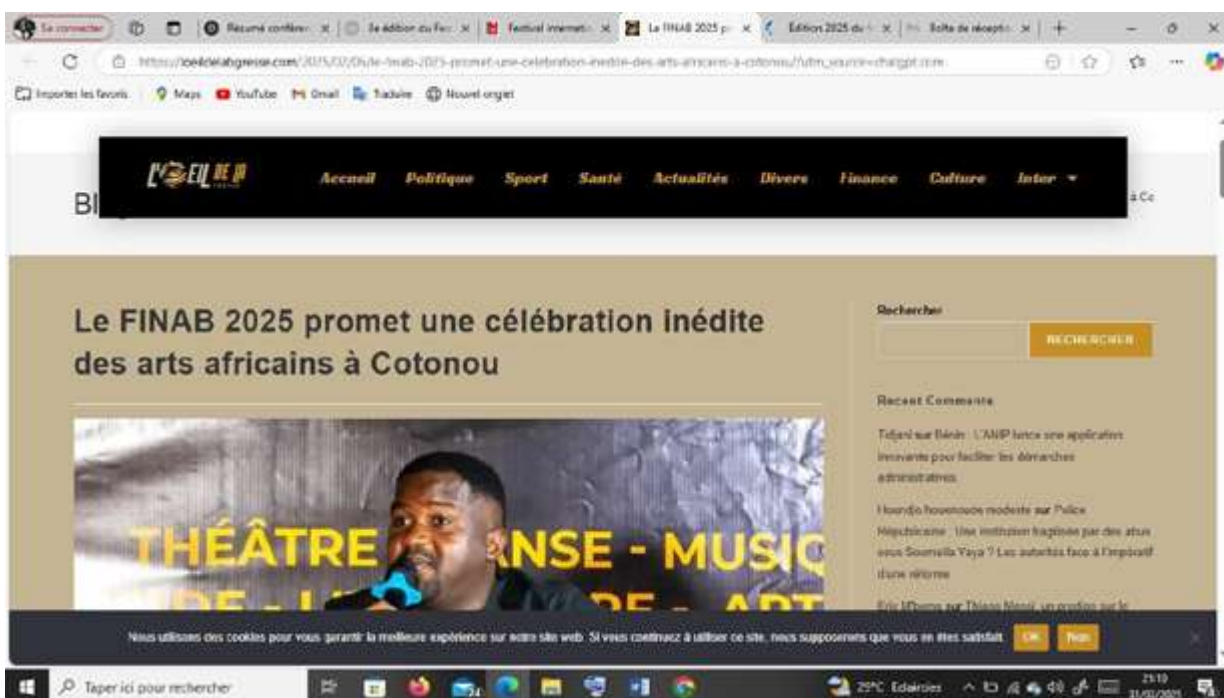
Se connecter | Résumé confiden | 3e édition du Fes | Festival internati | Le FINAB 2025 p | Édition 2025 du | Boîte de réceptio | +

https://loeildelabgresse.com/2025/02/05/le-finab-2025-promet-une-celebration-inedite-des-arts-africains-a-cotonou/?utm_source=chatgpt.com

Importer les favoris | Maps | YouTube | Gmail | Traduire | Nouvel onglet

L'ŒIL DE LA

Accueil Politique Sport Santé Actualités Divers Finance Culture Inter

Bl

à Co

Le FINAB 2025 promet une célébration inédite des arts africains à Cotonou

THÉÂTRE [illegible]NSE - MUSIQ

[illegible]

Rechercher

RECHERCHER

Recent Comments

Tidjani sur Bénin : L'ANIP lance une application innovante pour faciliter les démarches administratives

Houndjo houenoude modeste sur Police Républicaine : Une institution fragilisée par des abus sous Soumaïla Yaya ? Les autorités face à l'impératif d'une réforme

Eric M'boma sur Thiago Nassi, un prodige sur le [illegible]

Nous utilisons des cookies pour vous garantir la meilleure expérience sur notre site web. Si vous continuez à utiliser ce site, nous supposerons que vous en êtes satisfait. OK Non

Taper ici pour rechercher

25°C Éclaircies

23:10
31/03/2025